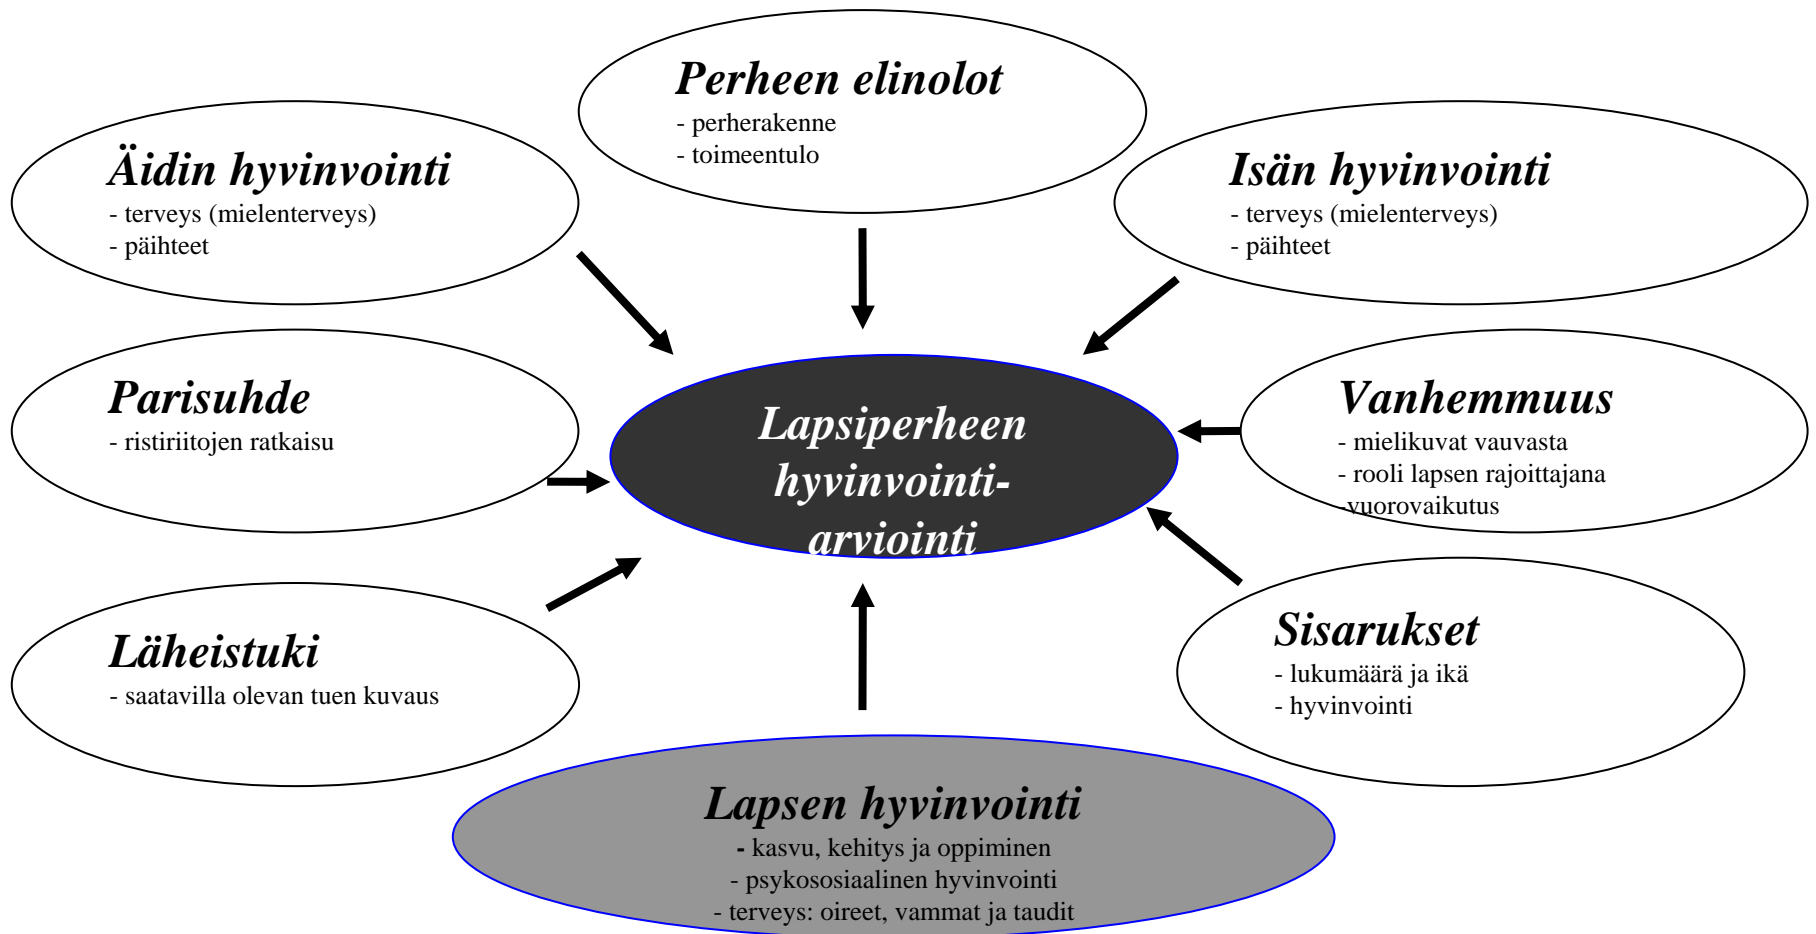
Perheen elinolot
- perherakenne
- toimeentulo

Äidin hyvinvointi
- terveys (mielenterveys)
- päihteet

Isän hyvinvointi
- terveys (mielenterveys)
- päihteet

Parisuhde
- ristiriitojen ratkaisu

Lapsiperheen hyvinvointiarviointi

Vanhemmuus
- mielikuvat vauvasta
- rooli lapsen rajoittajana
- vuorovaikutus

Läheistuki
- saatavilla olevan tuen kuvaus

Sisarukset
- lukumäärä ja ikä
- hyvinvointi

Lapsen hyvinvointi
- kasvu, kehitys ja oppiminen
- psykososiaalinen hyvinvointi
- terveys: oireet, vammat ja taudit